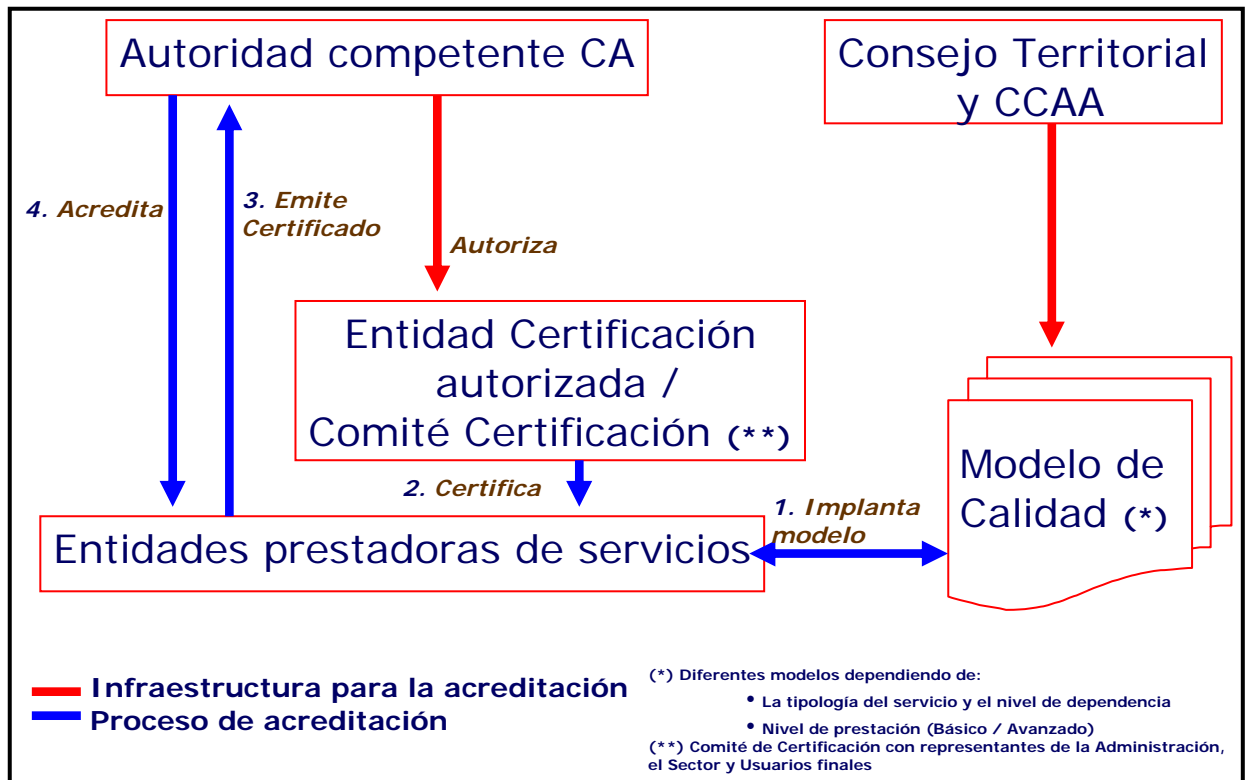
Autoridad competente CA

Consejo Territorial y CCAA

4. Acredita

3. Emite Certificado

Autoriza

Entidad Certificación autorizada / Comité Certificación (**)

Modelo de Calidad (*)

2. Certifica

1. Implanta modelo

Entidades prestadoras de servicios

Infraestructura para la acreditación
Proceso de acreditación

(*) Diferentes modelos dependiendo de:
• La tipología del servicio y el nivel de dependencia
• Nivel de prestación (Básico / Avanzado)
(**) Comité de Certificación con representantes de la Administración, el Sector y Usuarios finales